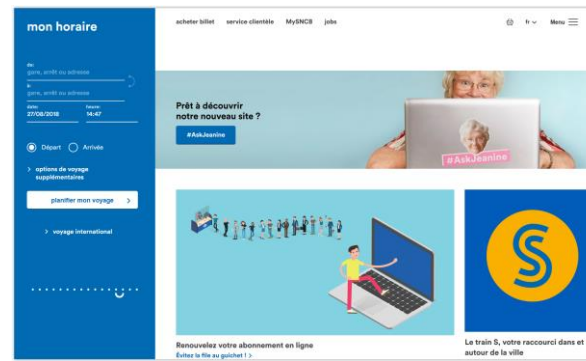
mon horaire

de:
gare, arrêt ou adresse

à:
gare, arrêt ou adresse

Date
27/06/2018

heure
14:47

Départ Arrivée

> options de voyage supplémentaires

planifier mon voyage >

> voyage international

acheter billet service clientèle MySNCB jobs

fr Menu

Prêt à découvrir notre nouveau site ?

#AskJeanine

#AskJeanine

Renouvelez votre abonnement en ligne
Évitez la file au guichet ! >

S

Le train S, votre raccourci dans et autour de la ville